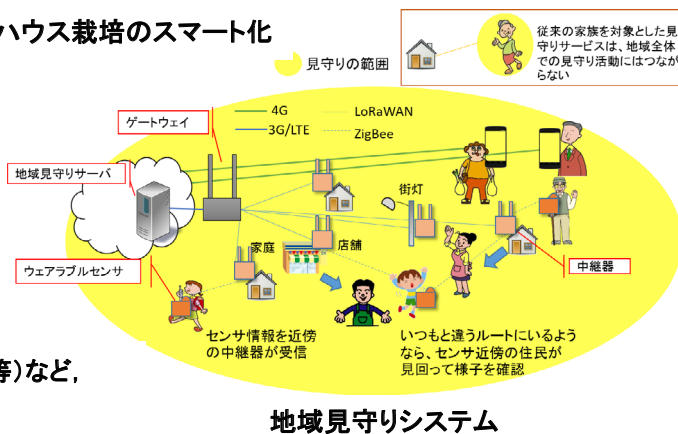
ハウス栽培のスマート化

見守りの範囲

従来の家族を対象とした見守りサービスは、地域全体での見守り活動にはつながらない

ゲートウェイ

4G
3G/LTE
LoRaWAN
ZigBee

地域見守りサーバ

街灯

家庭
店舗

ウェアラブルセンサ

中継器

センサ情報を近傍の中継器が受信

いつもと違うルートにいるようなら、センサ近傍の住民が見回って様子を確認

等)など,

地域見守りシステム